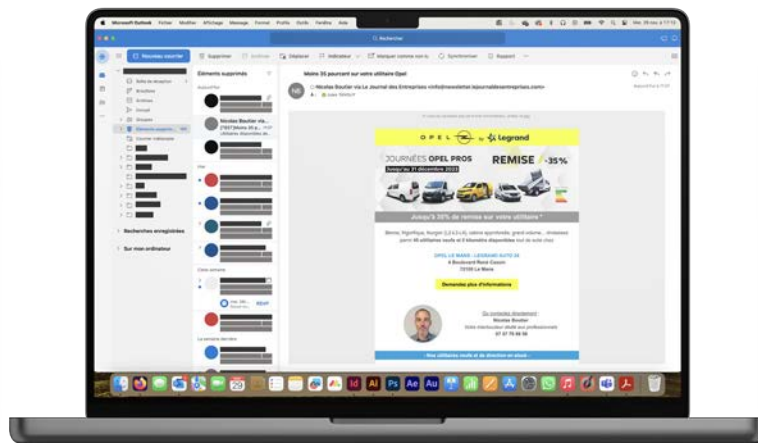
Microsoft Outlook Fichier Modifier Affichage Message Format Profils Outils Fenêtre Aide

Rechercher

Nouveau courrier Supprimer Archiver Déplacer Indicateur Marquer comme non lu Synchroniser Support

Boîte de réception
Brouillons
Archives
Envoyé
Éléments supprimés
Courrier indésirable

Recherches enregistrées
Sur mon ordinateur

Éléments supprimés

Nicolas Boutier via...

Moins 35 pourcent sur votre utilitaire Opel

Nicolas Boutier via Le Journal des Entreprises <info@newsletter.lejournaldesentreprises.com>

OPEL by Legrand

JOURNÉES OPEL PROS
Jusqu'au 31 décembre 2023
REMISE -35%

Jusqu'à 35% de remise sur votre utilitaire *

OPEL LE MANS - LEGRAND AUTO 20
4 Boulevard René Cassin
72100 Le Mans

Demandez plus d'informations

Nicolas Boutier
07 57 75 98 56

Nos utilitaires neufs et de direction en stock